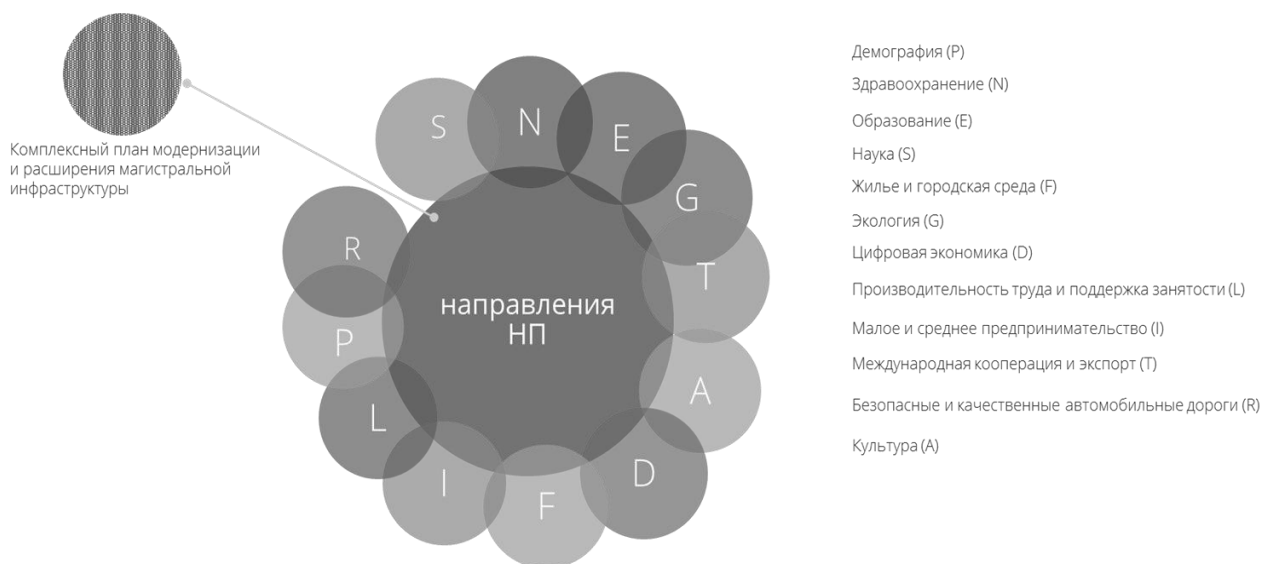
Комплексный план модернизации и расширения магистральной инфраструктуры

S
N
E
G
T
A
D
F
I
L
P
R

направления НП

Демография (P)
Здравоохранение (N)
Образование (E)
Наука (S)
Жилье и городская среда (F)
Экология (G)
Цифровая экономика (D)
Производительность труда и поддержка занятости (L)
Малое и среднее предпринимательство (I)
Международная кооперация и экспорт (T)
Безопасные и качественные автомобильные дороги (R)
Культура (A)